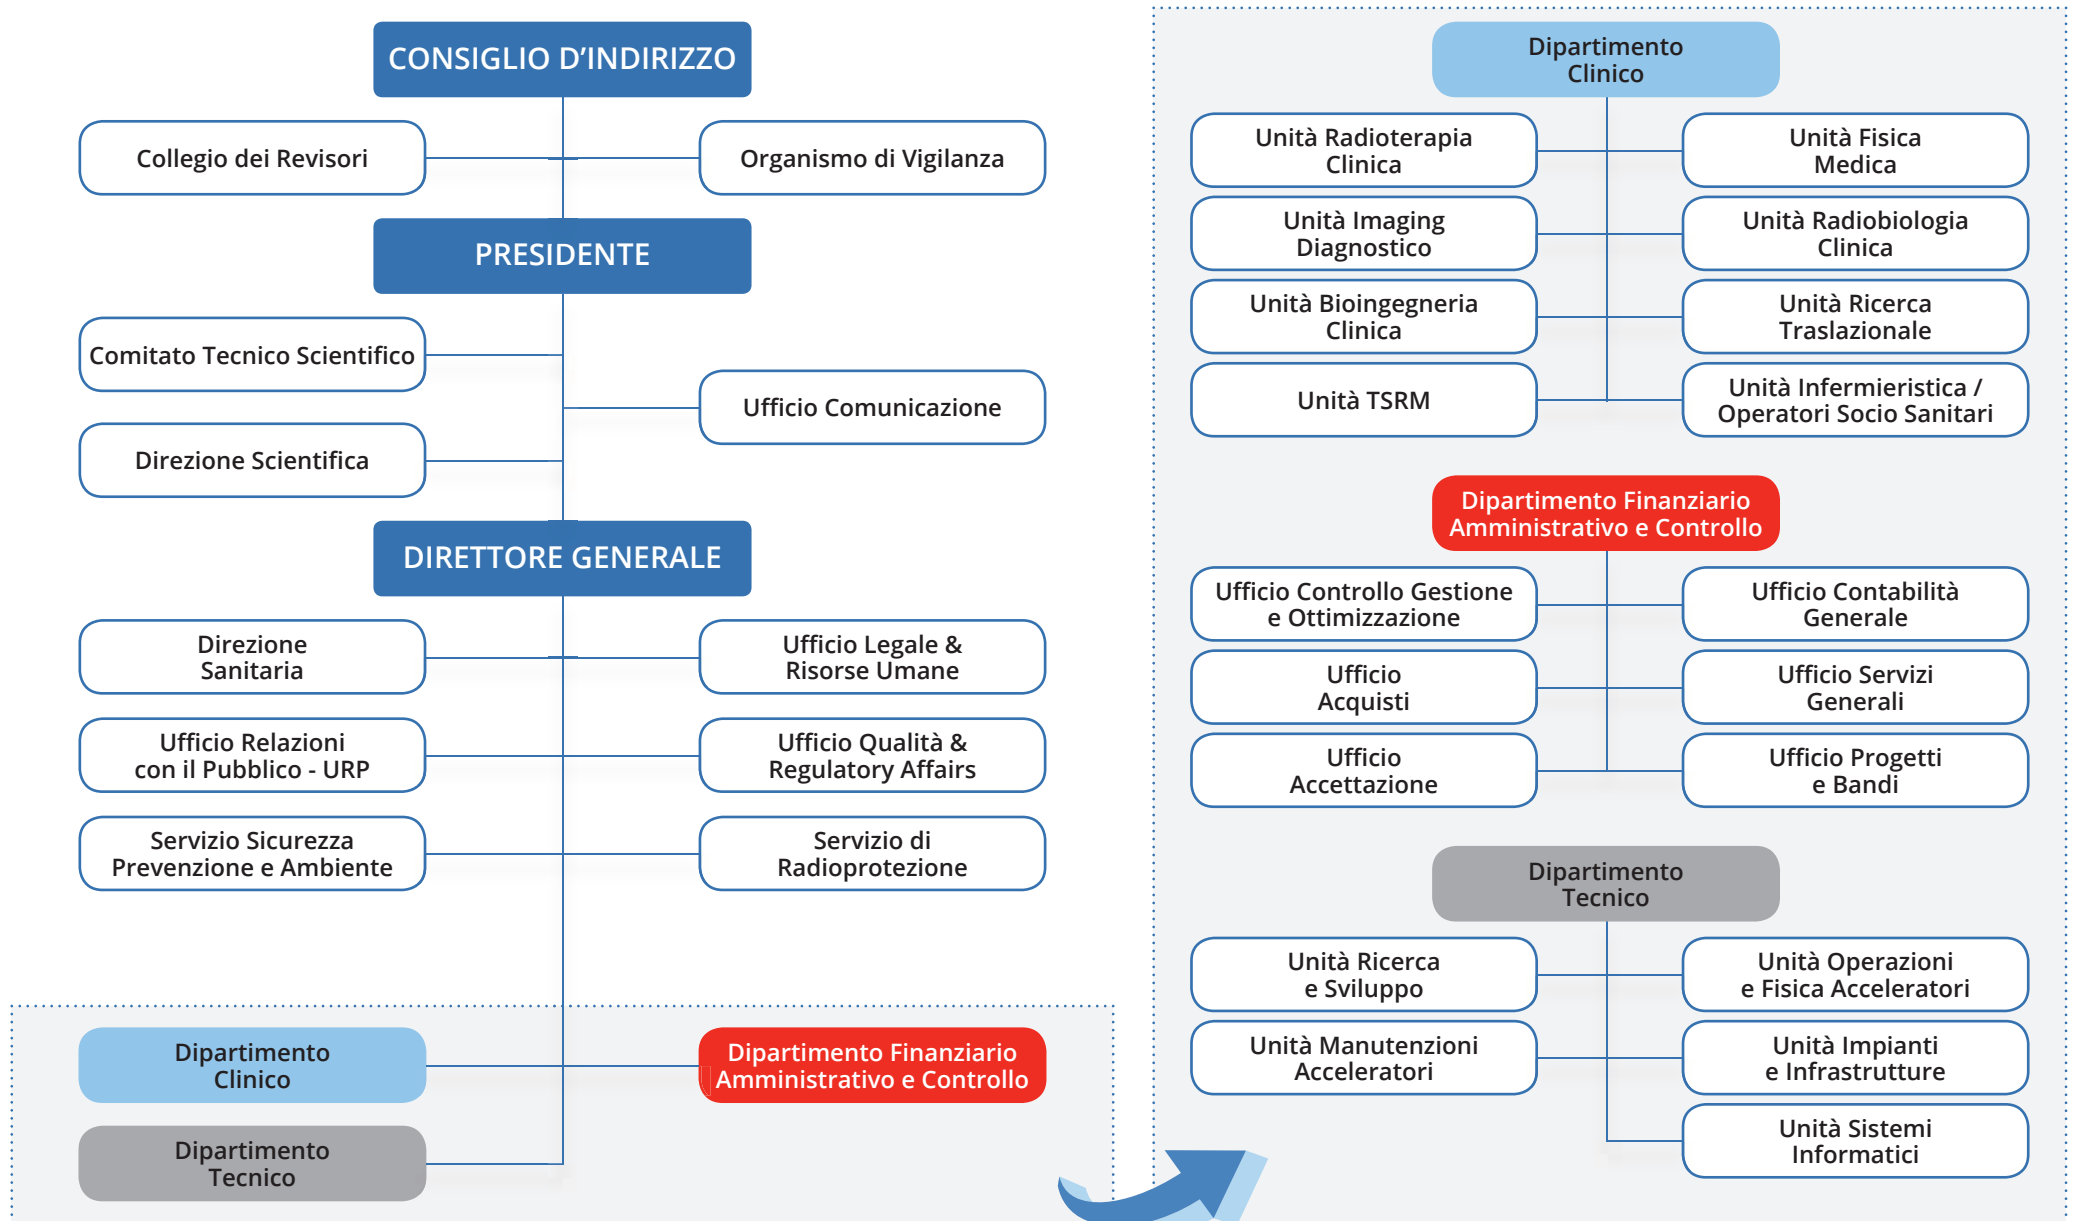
CONSIGLIO D'INDIRIZZO

Collegio dei Revisori

Organismo di Vigilanza

PRESIDENTE

Comitato Tecnico Scientifico

Ufficio Comunicazione

Direzione Scientifica

DIRETTORE GENERALE

Direzione Sanitaria

Ufficio Legale & Risorse Umane

Ufficio Relazioni con il Pubblico - URP

Ufficio Qualità & Regulatory Affairs

Servizio Sicurezza Prevenzione e Ambiente

Servizio di Radioprotezione

Dipartimento Clinico

Dipartimento Finanziario Amministrativo e Controllo

Dipartimento Tecnico

Dipartimento Clinico

Unità Radioterapia Clinica

Unità Fisica Medica

Unità Imaging Diagnostico

Unità Radiobiologia Clinica

Unità Bioingegneria Clinica

Unità Ricerca Traslazionale

Unità TSRM

Unità Infermieristica / Operatori Socio Sanitari

Dipartimento Finanziario Amministrativo e Controllo

Ufficio Controllo Gestione e Ottimizzazione

Ufficio Contabilità Generale

Ufficio Acquisti

Ufficio Servizi Generali

Ufficio Accettazione

Ufficio Progetti e Bandi

Dipartimento Tecnico

Unità Ricerca e Sviluppo

Unità Operazioni e Fisica Acceleratori

Unità Manutenzioni Acceleratori

Unità Impianti e Infrastrutture

Unità Sistemi Informatici